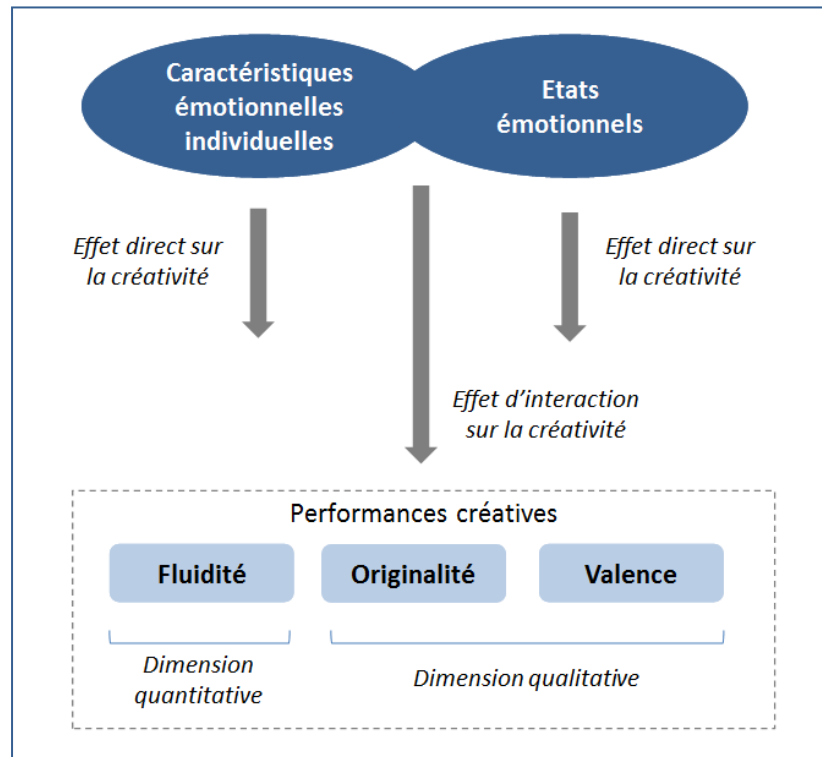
Caractéristiques émotionnelles individuelles

Etats émotionnels

Effet direct sur la créativité

Effet direct sur la créativité

Effet d’interaction sur la créativité

Performances créatives

Fluidité

Originalité

Valence

Dimension quantitative

Dimension qualitative